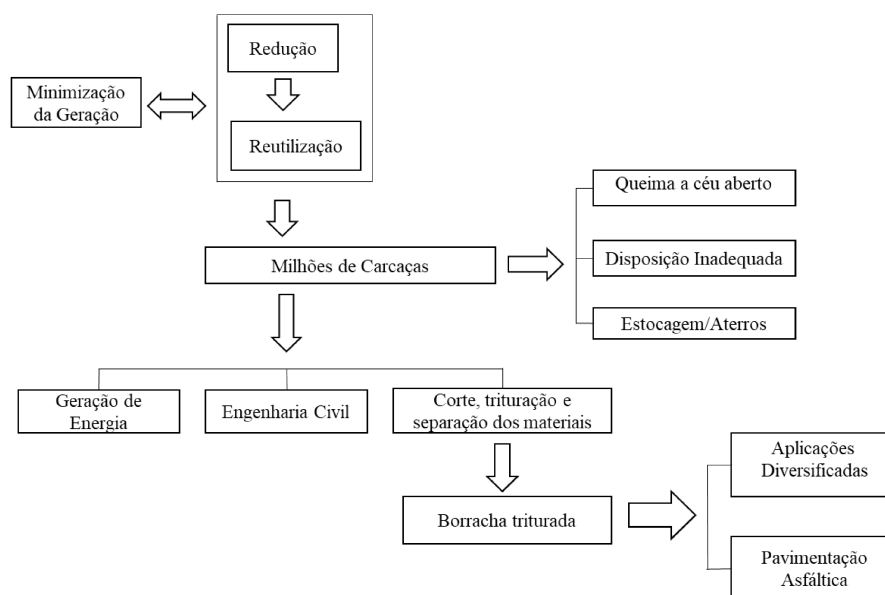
Minimização da Geração

Redução

Reutilização

Milhões de Carcaças

Queima a céu aberto

Disposição Inadequada

Estocagem/Aterros

Geração de Energia

Engenharia Civil

Corte, trituração e separação dos materiais

Borracha triturada

Aplicações Diversificadas

Pavimentação Asfáltica